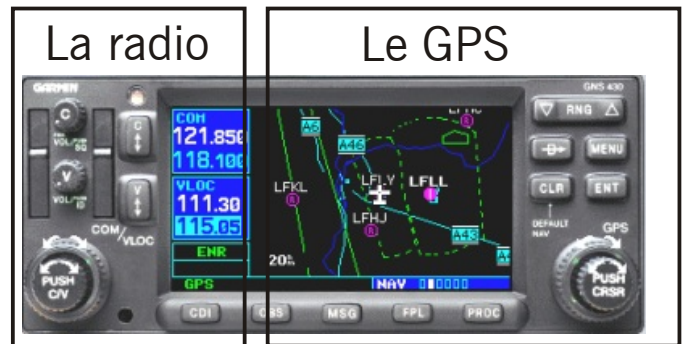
La radio

Le GPS

GARMIN

GNS 430

COM

121.850

118.100

VLOC

111.30

115.05

ENR

GPS

VOL PUSH SQ

VOL PUSH ID

C

V

COM/VLOC

PUSH C/V

A6

A46

LFKL

LFLY

LFLL

LFHJ

A43

20

NAV

RNG

MENU

CLR

ENT

DEFAULT NAV

GPS

PUSH CRSR

CDI

OBS

MSG

FPL

PROC